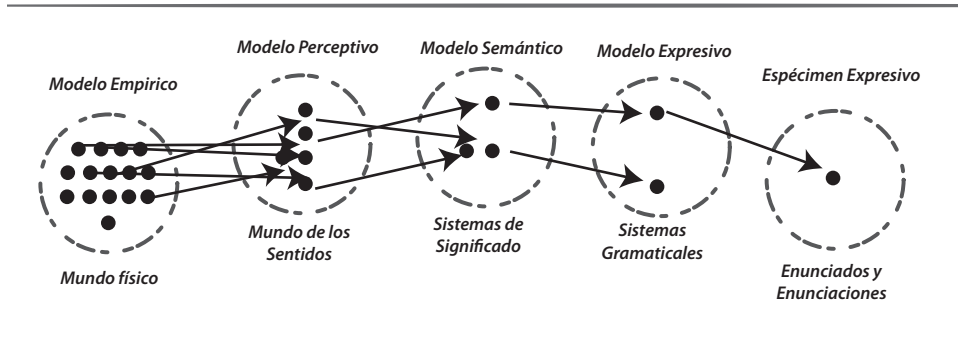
Modelo Empirico

Mundo físico

Modelo Perceptivo

Mundo de los Sentidos

Modelo Semántico

Sistemas de Significado

Modelo Expresivo

Sistemas Gramaticales

Espécimen Expresivo

Enunciados y Enunciaciones